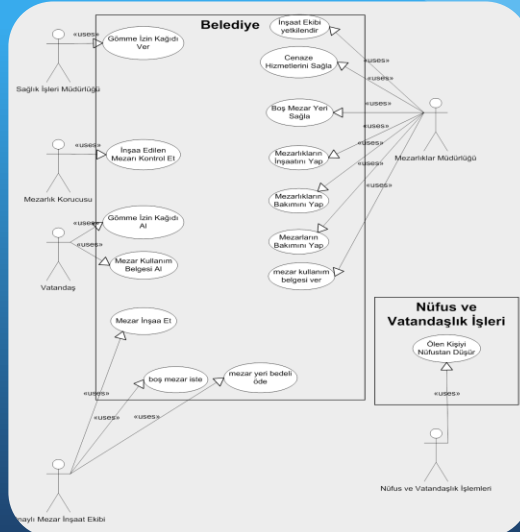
Belediye

«uses»
Gömme İzin Kağıdı Ver
Sağlık İşleri Müdürlüğü

İnşaat Ekibi yetkilendir
Cenaze Hizmetlerini Sağla
«uses»
«uses»
Boş Mezar Yeri Sağla
«uses»
«uses»
Mezarlıkların İnşaatını Yap
«uses»
«uses»
Mezarlıkların Bakımını Yap
«uses»
Mezarların Bakımını Yap
mezar kullanım belgesi ver
Mezarlıklar Müdürlüğü

«uses»
İnşaa Edilen Mezarı Kontrol Et
Mezarlık Korucusu

«uses»
Gömme İzin Kağıdı Al
«uses»
Mezar Kullanım Belgesi Al
Vatandaş

Mezar İnşaa Et

Nüfus ve Vatandaşlık İşleri
Ölen Kişiyi Nüfustan Düşür
«uses»
Nüfus ve Vatandaşlık İşlemleri

boş mezar iste
mezar yeri bedeli öde
«uses»
«uses»
«uses»
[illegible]aylı Mezar İnşaat Ekibi